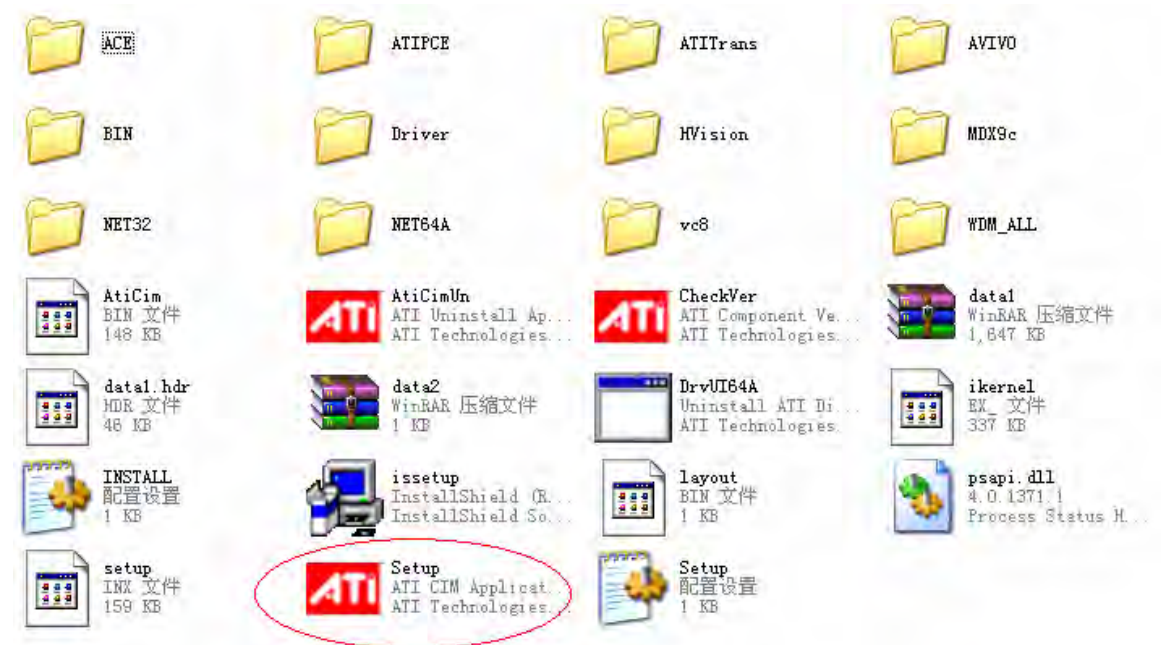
ACE
ATIPCE
ATITrans
AVIVO
BIN
Driver
HVision
MDX9c
NET32
NET64A
vc8
WDM_ALL

AtiCim
BIN 文件
148 KB

ATI
AtiCimUn
ATI Uninstall Ap...
ATI Technologies...

ATI
CheckVer
ATI Component Ve...
ATI Technologies...

data1
WinRAR 压缩文件
1,647 KB

data1.hdr
HDR 文件
46 KB

data2
WinRAR 压缩文件
1 KB

DrvUI64A
Uninstall ATI Di...
ATI Technologies...

ikernel
EX_ 文件
337 KB

INSTALL
配置设置
1 KB

issetup
InstallShield (R...
InstallShield So...

layout
BIN 文件
1 KB

psapi.dll
4.0.1371.1
Process Status H...

setup
INX 文件
159 KB

ATI
Setup
ATI CIM Applicat...
ATI Technologies...

Setup
配置设置
1 KB